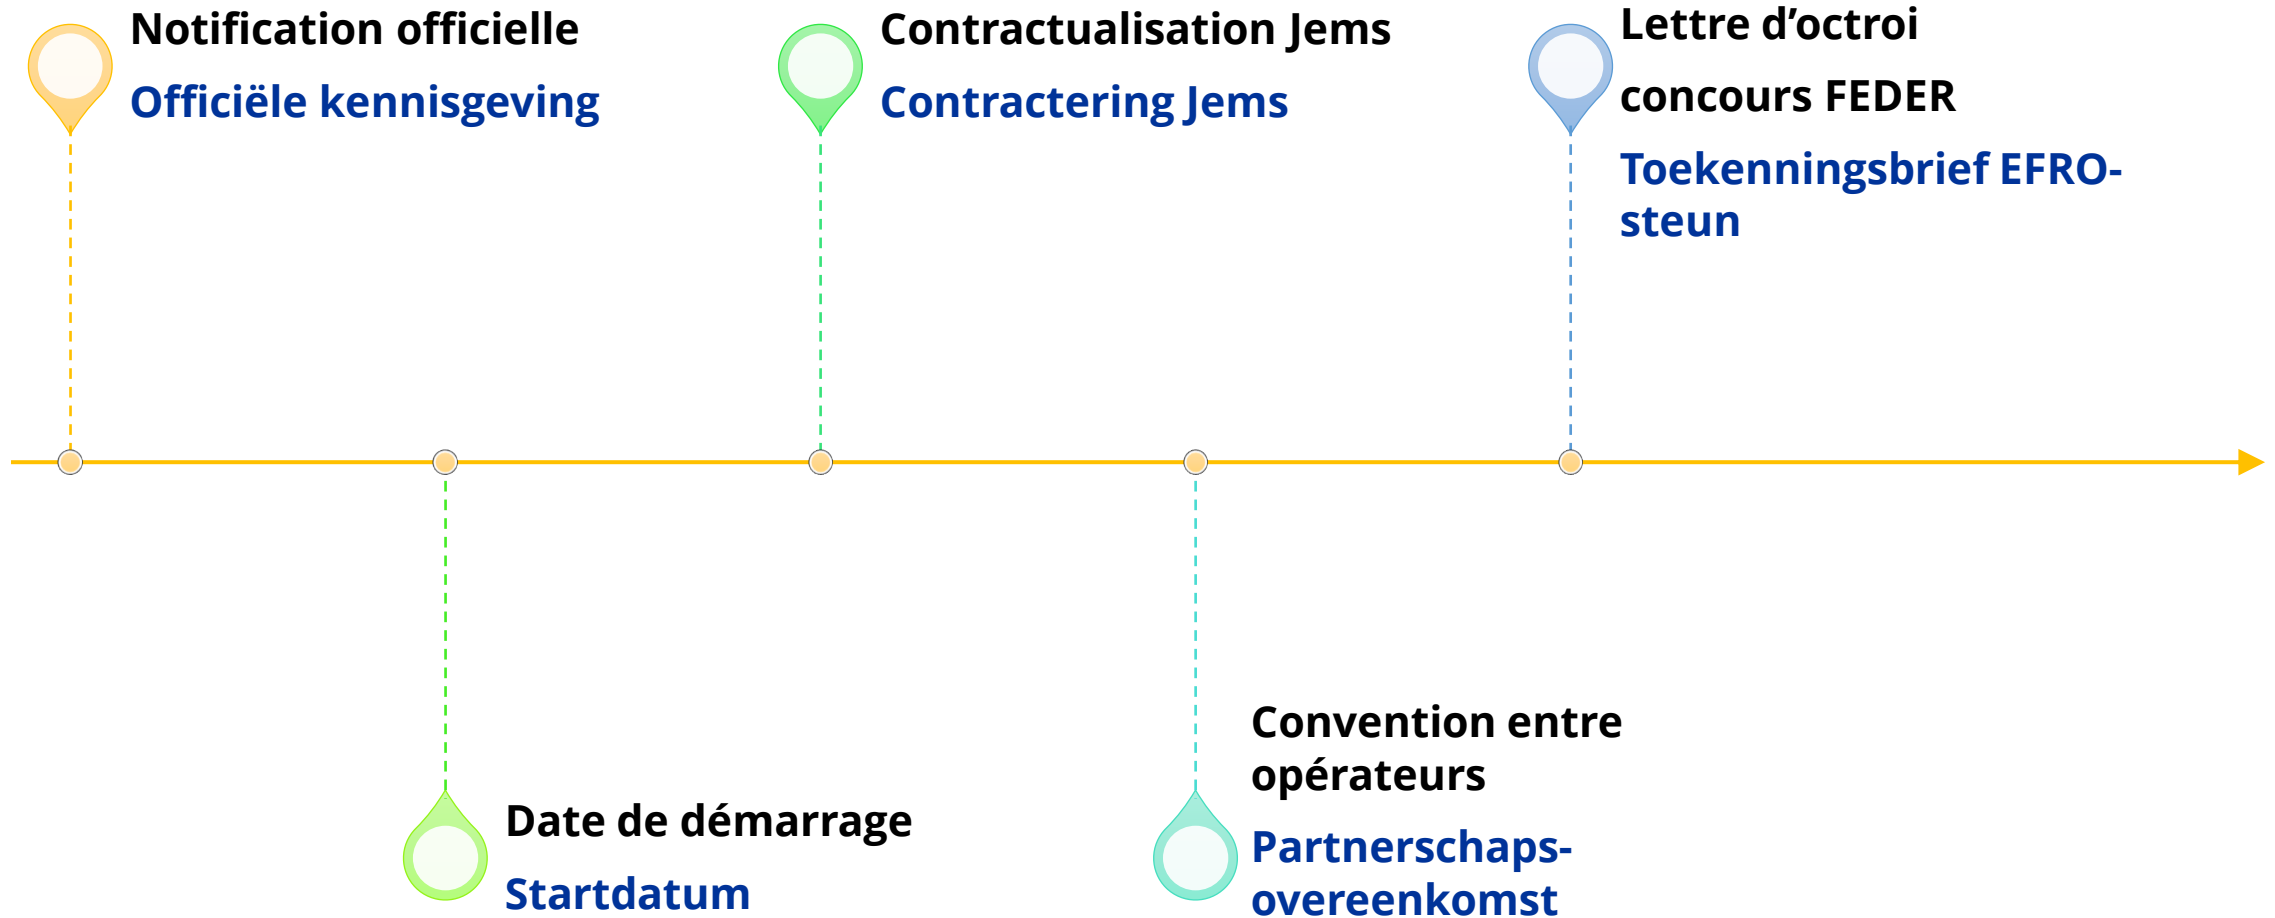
Notification officielle

Officiële kennisgeving

Contractualisation Jems

Contractering Jems

Lettre d’octroi concours FEDER

Toekenningsbrief EFRO-steun

Date de démarrage

Startdatum

Convention entre opérateurs

Partnerschaps-overeenkomst